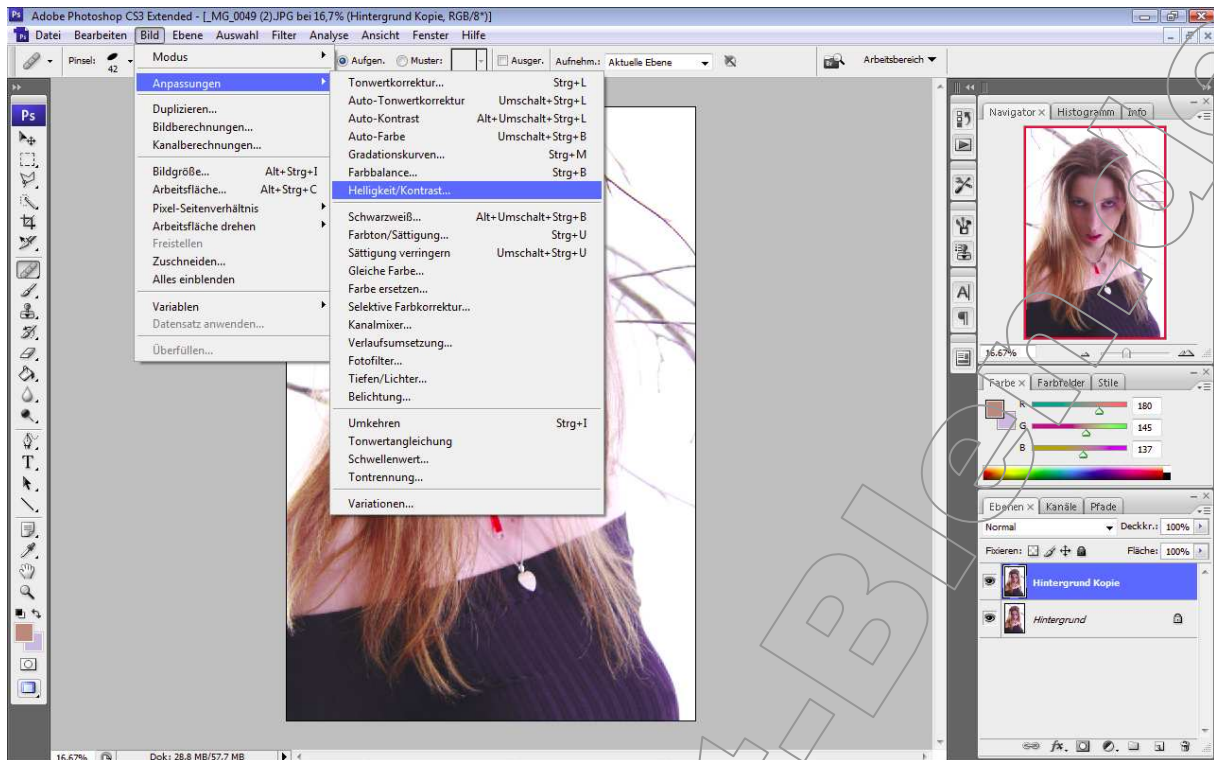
Adobe Photoshop CS3 Extended - [_MG_0049 (2).JPG bei 16,7% (Hintergrund Kopie, RGB/8*)]

Datei Bearbeiten Bild Ebene Auswahl Filter Analyse Ansicht Fenster Hilfe

Pinsel: 42 Aufgen. Muster: Ausger. Aufnehm.: Aktuelle Ebene Arbeitsbereich

Modus
Anpassungen
Duplizieren...
Bildberechnungen...
Kanalberechnungen...
Bildgröße... Alt+Strg+I
Arbeitsfläche... Alt+Strg+C
Pixel-Seitenverhältnis
Arbeitsfläche drehen
Freistellen
Zuschneiden...
Alles einblenden
Variablen
Datensatz anwenden...
Überfüllen...

Tonwertkorrektur... Strg+L
Auto-Tonwertkorrektur Umschalt+Strg+L
Auto-Kontrast Alt+Umschalt+Strg+L
Auto-Farbe Umschalt+Strg+B
Gradationskurven... Strg+M
Farbbalance... Strg+B
Helligkeit/Kontrast...
Schwarzweiß... Alt+Umschalt+Strg+B
Farbton/Sättigung... Strg+U
Sättigung verringern Umschalt+Strg+U
Gleiche Farbe...
Farbe ersetzen...
Selektive Farbkorrektur...
Kanalmixer...
Verlaufsumsetzung...
Fotofilter...
Tiefen/Lichter...
Belichtung...
Umkehren Strg+I
Tonwertangleichung
Schwellenwert...
Tontrennung...
Variationen...

Navigator × Histogramm Info
16.67%

Farbe × Farbfelder Stile
R 180
G 145
B 137

Ebenen × Kanäle Pfade
Normal Deckkr.: 100%
Fixieren: Fläche: 100%
Hintergrund Kopie
Hintergrund

16.67% Dok: 28,8 MB/57,7 MB